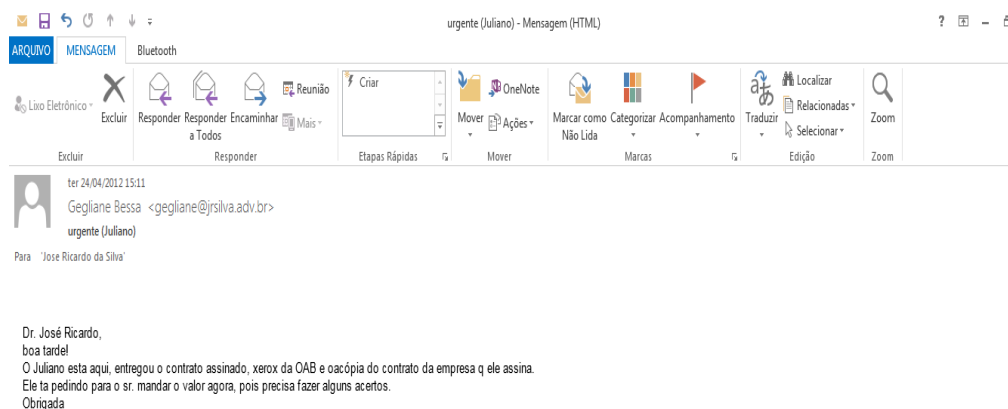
urgente (Juliano) - Mensagem (HTML)

? –

ARQUIVO MENSAGEM Bluetooth

Lixo Eletrônico Excluir Responder Responder a Todos Encaminhar Reunião Mais Criar Mover OneNote Ações Marcar como Não Lida Categorizar Acompanhamento Traduzir Localizar Relacionadas Selecionar Zoom

Excluir Responder Etapas Rápidas Mover Marcas Edição Zoom

ter 24/04/2012 15:11
Gegliane Bessa <gegliane@jrsilva.adv.br>
urgente (Juliano)
Para 'Jose Ricardo da Silva'

Dr. José Ricardo,
boa tarde!
O Juliano esta aqui, entregou o contrato assinado, xerox da OAB e oacópia do contrato da empresa q ele assina.
Ele ta pedindo para o sr. mandar o valor agora, pois precisa fazer alguns acertos.
Obrigada